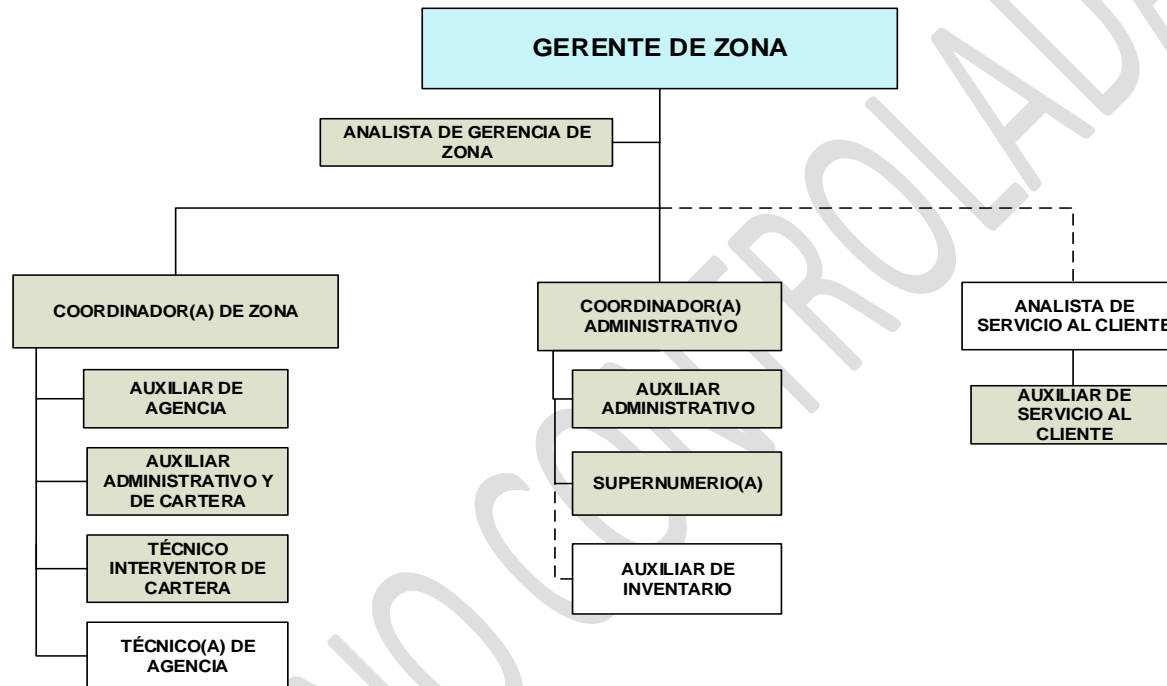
GERENTE DE ZONA

ANALISTA DE GERENCIA DE ZONA

COORDINADOR(A) DE ZONA

AUXILIAR DE AGENCIA

AUXILIAR ADMINISTRATIVO Y DE CARTERA

TÉCNICO INTERVENTOR DE CARTERA

TÉCNICO(A) DE AGENCIA

COORDINADOR(A) ADMINISTRATIVO

AUXILIAR ADMINISTRATIVO

SUPERNUMERIO(A)

AUXILIAR DE INVENTARIO

ANALISTA DE SERVICIO AL CLIENTE

AUXILIAR DE SERVICIO AL CLIENTE

NO CONTROLADA